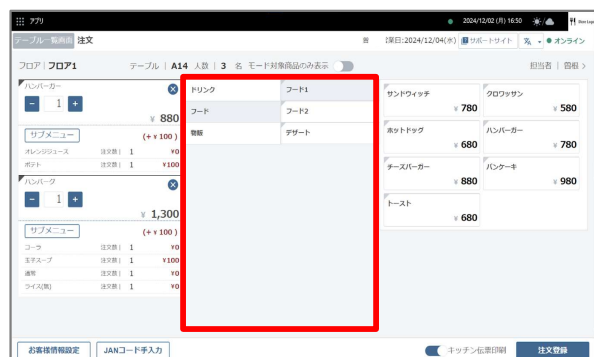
アプリ
2024/12/02 (月) 16:50
テーブル一覧画面 注文
営 業日:2024/12/04(水) サポートサイト オンライン
フロア | フロア1 テーブル | A14 人数 | 3 名 モード対象商品のみ表示
担当者 | 官根 >
ハンバーガー
1
¥ 880
サブメニュー (+ ¥ 100 )
オレンジジュース 注文数 | 1 ¥0
ポテト 注文数 | 1 ¥100
ハンバーグ
1
¥ 1,300
サブメニュー (+ ¥ 100 )
コーラ 注文数 | 1 ¥0
玉子スープ 注文数 | 1 ¥100
通常 注文数 | 1 ¥0
ライス(焼) 注文数 | 1 ¥0
ドリンク
フード1
フード
フード2
弁当
デザート
サンドウィッチ
¥ 780
クロワッサン
¥ 580
ホットドッグ
¥ 680
ハンバーガー
¥ 780
チーズバーガー
¥ 880
パンケーキ
¥ 980
トースト
¥ 680
お客様情報設定
JANコード手入力
キッチン伝票印刷
注文登録